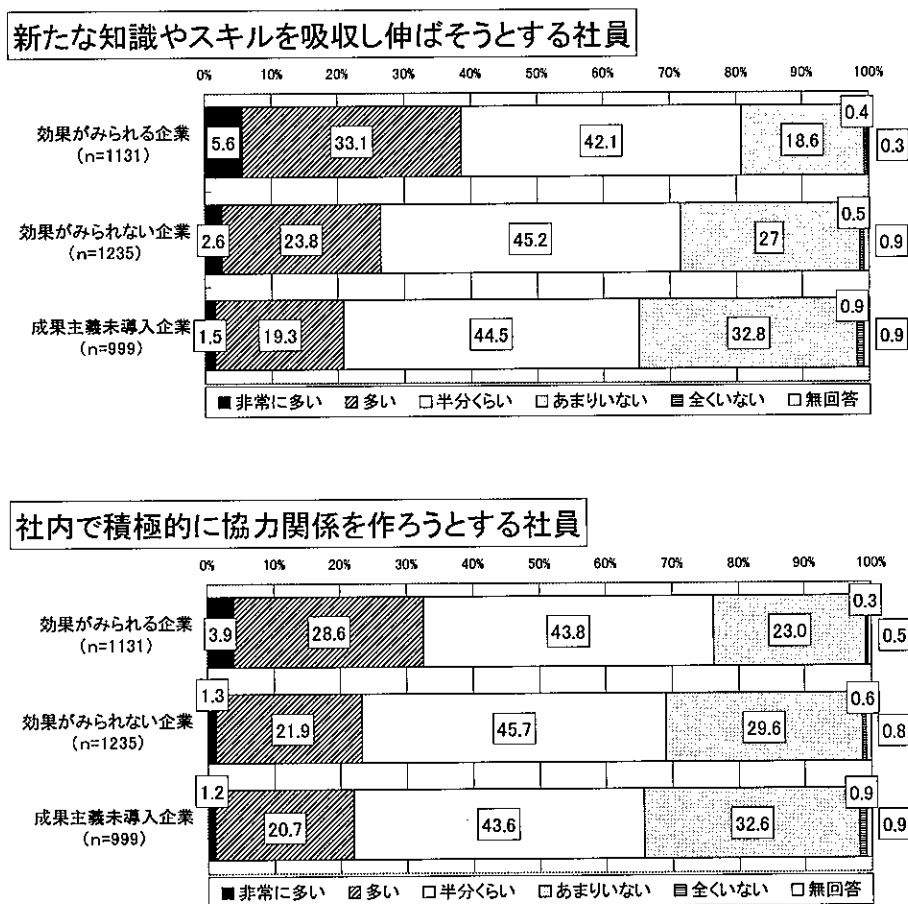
新たな知識やスキルを吸収し伸ばそうとする社員

0% 10% 20% 30% 40% 50% 60% 70% 80% 90% 100%

効果がみられる企業 (n=1131) 5.6 33.1 42.1 18.6 0.4 0.3

効果がみられない企業 (n=1235) 2.6 23.8 45.2 27 0.5 0.9

成果主義未導入企業 (n=999) 1.5 19.3 44.5 32.8 0.9 0.9

■非常に多い ▨多い □半分くらい □あまりいない ▤全くいない □無回答

社内で積極的に協力関係を作ろうとする社員

0% 10% 20% 30% 40% 50% 60% 70% 80% 90% 100%

効果がみられる企業 (n=1131) 3.9 28.6 43.8 23.0 0.3 0.5

効果がみられない企業 (n=1235) 1.3 21.9 45.7 29.6 0.6 0.8

成果主義未導入企業 (n=999) 1.2 20.7 43.6 32.6 0.9 0.9

■非常に多い ▨多い □半分くらい □あまりいない ▤全くいない □無回答